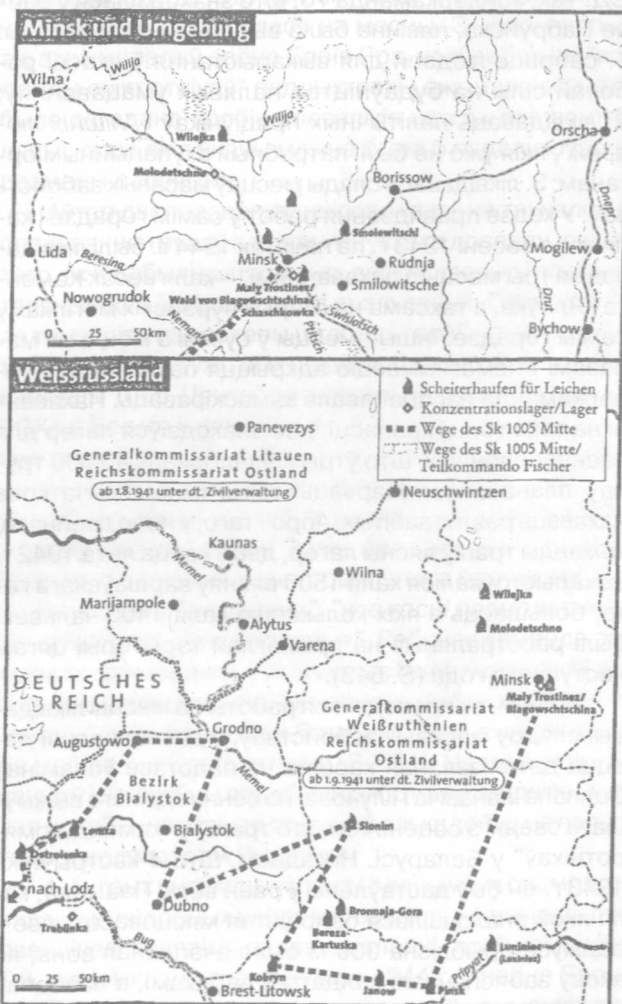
Minsk und Umgebung

Wilna
Wilija
Wilija
Wilejka
Orscha
Dnepr
Molodetschno
Borissow
Smolewitschi
Lida
Beresina
Minsk
Rudnja
Mogilew
Maly Trostinez/
Smilowitsche
Nowogrudok
Wald von Blagowschtschina/
Schaschkowka
Dnjepr
Nemen
Swislotsch
Ptitsch
Bychow
0 25 50km

Weissrussland

Scheiterhaufen für Leichen
Konzentrationslager/Lager
Wege des Sk 1005 Mitte
Wege des Sk 1005 Mitte/
Teilkommando Fischer

Panevezys
Generalkommissariat Litauen
Reichskommissariat Ostland
ab 1.8.1941 unter dt. Zivilverwaltung
Neuschwintzen
Kaunas
Memel
Wilna
Marijampole
Wilejka
Alytus
Molodetschno
Varena
DEUTSCHES
REICH
Minsk
Maly Trostinez/
Blagowschtschina
Generalkommissariat
Weißruthenien
Reichskommissariat
Ostland
Grodno
Augustowo
ab 1.9.1941 unter dt. Zivilverwaltung
Memel
Bezirk
Bialystok
Lomza
Bialystok
Slonim
Ostrolenka
nach Lodz
Dubno
Bronnaja-Gora
Bereza-
Kartuska
Treblinka
Bug
Pripyat
Luniniec
(Luninez)
0 25 50km
Kobryn
Janow
Pinsk
Brest-Litowsk